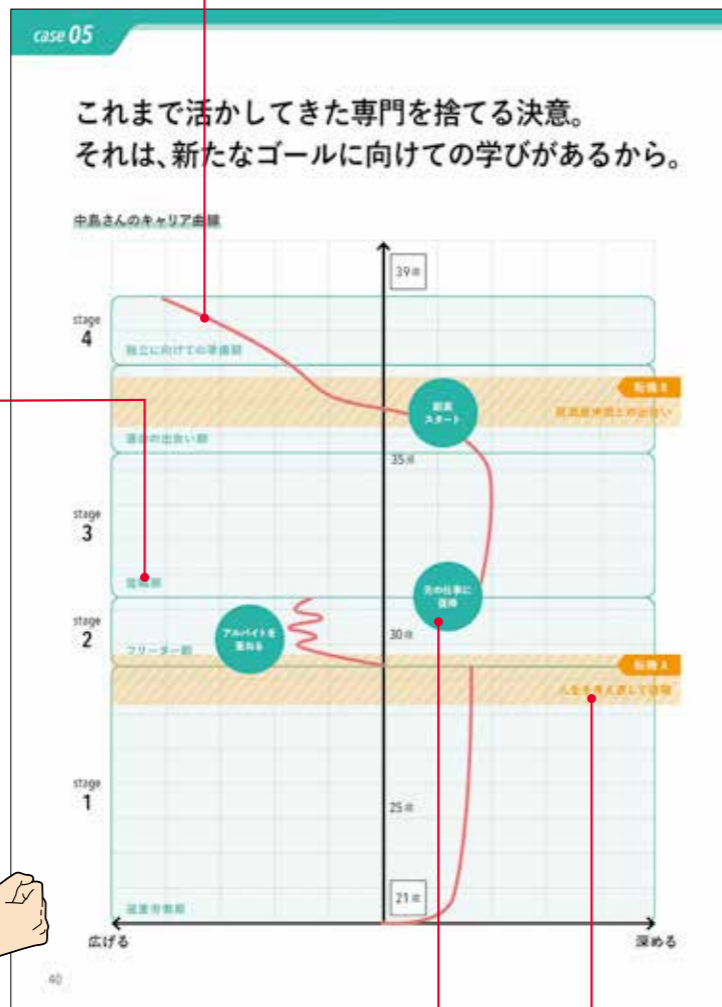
case 05

これまで活かしてきた専門を捨てる決意。
それは、新たなゴールに向けての学びがあるから。

中島さんのキャリア曲線

39歳

stage 4

独立に向けての準備期

転機 B

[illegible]

起業スタート

運命の出会い期

35歳

stage 3

復職期

stage 2

元の仕事に復帰

アルバイトを重ねる

30歳

フリーター期

転機 A

人生を見え直して退職

stage 1

25歳

21歳

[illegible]

広げる

深める

40